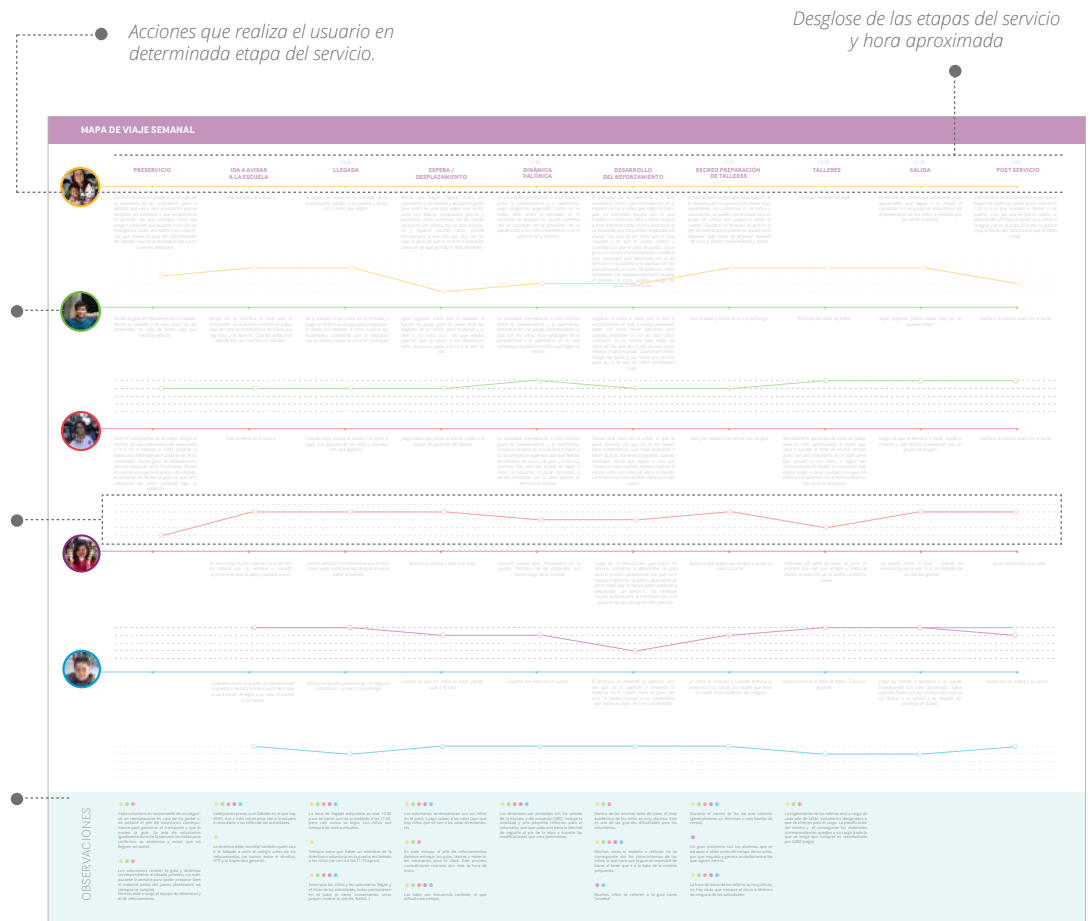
Acciones que realiza el usuario en determinada etapa del servicio.

Desglose de las etapas del servicio y hora aproximada

MAPA DE VIAJE SEMANAL

PRESERVICIO

IDA A AVISAR A LA ESCUELA

LLEGADA

ESPERA / DESPLAZAMIENTO

DINÁMICA VALÓRICA

DESARROLLO DEL REFORZAMIENTO

RECREO PREPARACIÓN DE TALLERES

TALLERES

SALIDA

POST SERVICIO

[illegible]

OBSERVACIONES

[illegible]